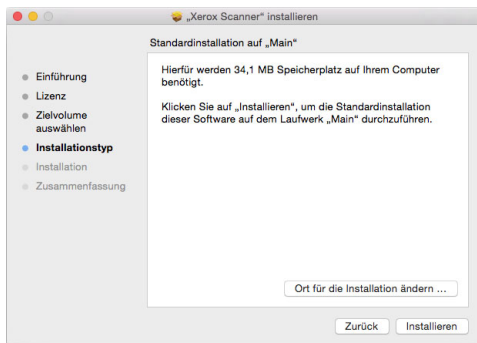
„Xerox Scanner“ installieren

Standardinstallation auf „Main“

Einführung
Lizenz
Zielvolume auswählen
Installationstyp
Installation
Zusammenfassung

Hierfür werden 34,1 MB Speicherplatz auf Ihrem Computer benötigt.

Klicken Sie auf „Installieren“, um die Standardinstallation dieser Software auf dem Laufwerk „Main“ durchzuführen.

Ort für die Installation ändern …

Zurück
Installieren